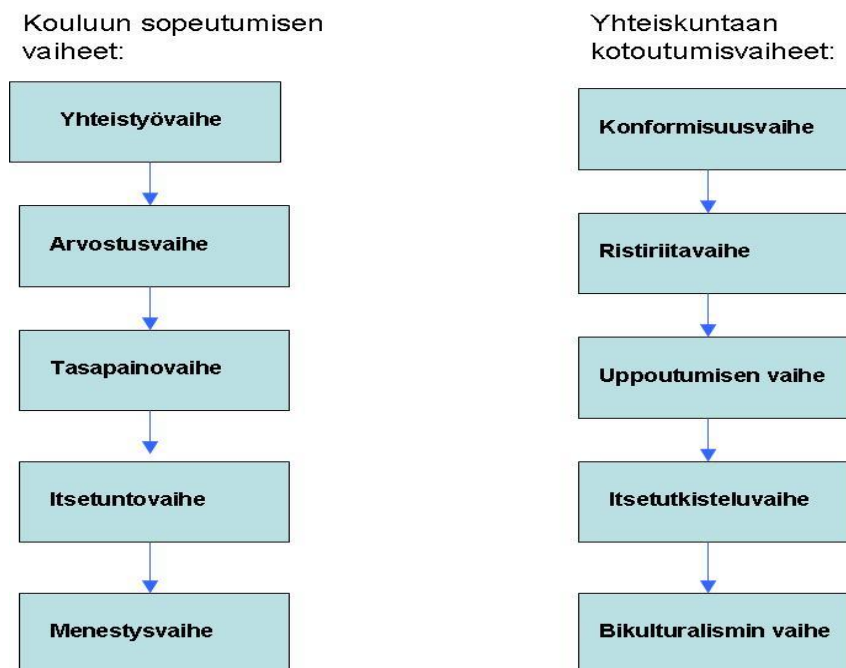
Kouluun sopeutumisen vaiheet:

Yhteistyövaihe

Arvostusvaihe

Tasapainovaihe

Itsetuntovaihe

Menestysvaihe

Yhteiskuntaan kotoutumisvaiheet:

Konformisuusvaihe

Ristiriitavaihe

Uppoutumisen vaihe

Itsetutkisteluvaihe

Bikulturalismin vaihe